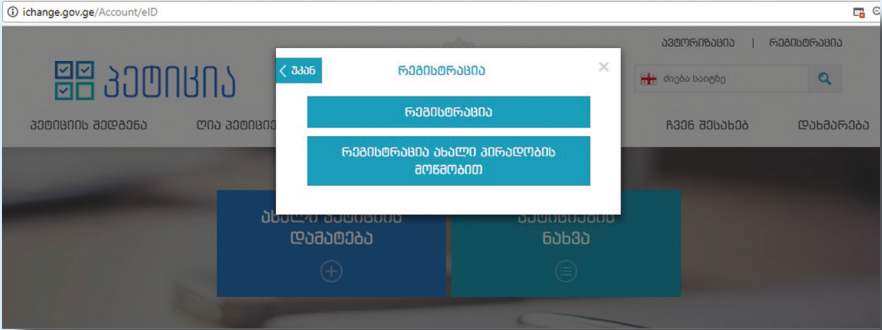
ichange.gov.ge/Account/eID

ავტორიზაცია | რეგისტრაცია

პეტიცია

ძიება საიტზე

პეტიციის შედგენა

ღია პეტიციე

ჩვენ შესახებ

დახმარება

უკან

რეგისტრაცია

×

რეგისტრაცია

რეგისტრაცია ახალი პირადობის მოწმობით

ა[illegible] დამატება

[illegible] ნახვა